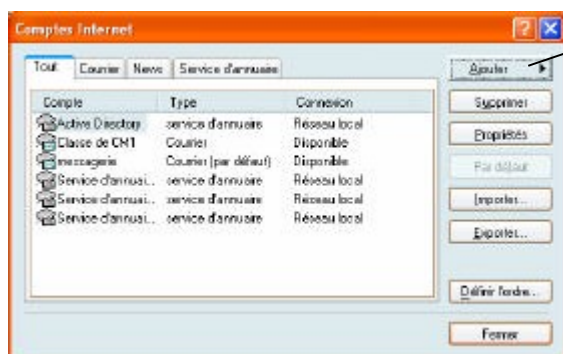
Comptes Internet

Tout | Courrier | News | Service d'annuaire

| Compte | Type | Connexion |
|---|---|---|
| Active Directory | service d'annuaire | Réseau local |
| Classe de CHT | Courrier | Disponible |
| messagerie | Courrier (par défaut) | Disponible |
| Service d'annuai... | service d'annuaire | Réseau local |
| Service d'annuai... | service d'annuaire | Réseau local |
| Service d'annuai... | service d'annuaire | Réseau local |

Ajouter
Supprimer
Propriétés
Par défaut
Importer...
Exporter...
Définir l'ordre...
Fermer